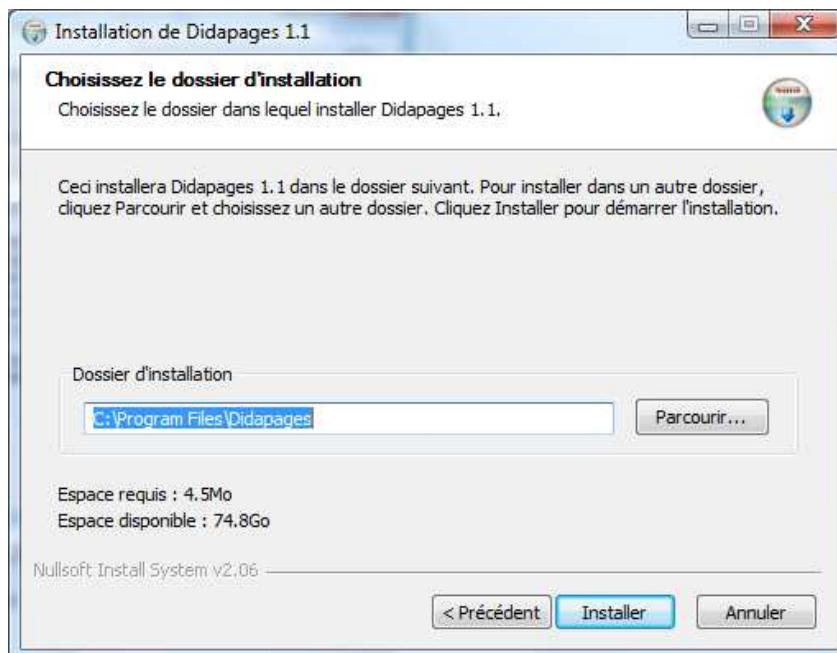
Installation de Didapages 1.1

Choisissez le dossier d'installation

Choisissez le dossier dans lequel installer Didapages 1.1.

Ceci installera Didapages 1.1 dans le dossier suivant. Pour installer dans un autre dossier, cliquez Parcourir et choisissez un autre dossier. Cliquez Installer pour démarrer l'installation.

Dossier d'installation

C:\Program Files\Didapages

Parcourir...

Espace requis : 4.5Mo
Espace disponible : 74.8Go

Nullsoft Install System v2.06

< Précédent | Installer | Annuler